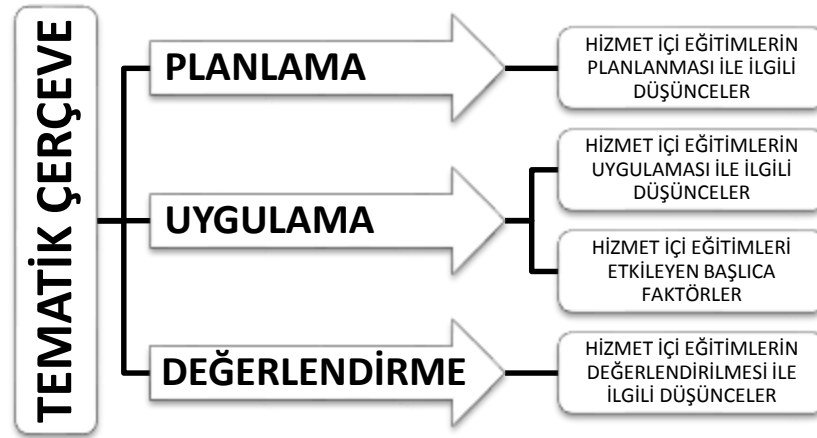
TEMATİK ÇERÇEVE

PLANLAMA

HİZMET İÇİ EĞİTİMLERİN PLANLANMASI İLE İLGİLİ DÜŞÜNCELER

UYGULAMA

HİZMET İÇİ EĞİTİMLERİN UYGULAMASI İLE İLGİLİ DÜŞÜNCELER

HİZMET İÇİ EĞİTİMLERİ ETKİLEYEN BAŞLICA FAKTÖRLER

DEĞERLENDİRME

HİZMET İÇİ EĞİTİMLERİN DEĞERLENDİRİLMESİ İLE İLGİLİ DÜŞÜNCELER